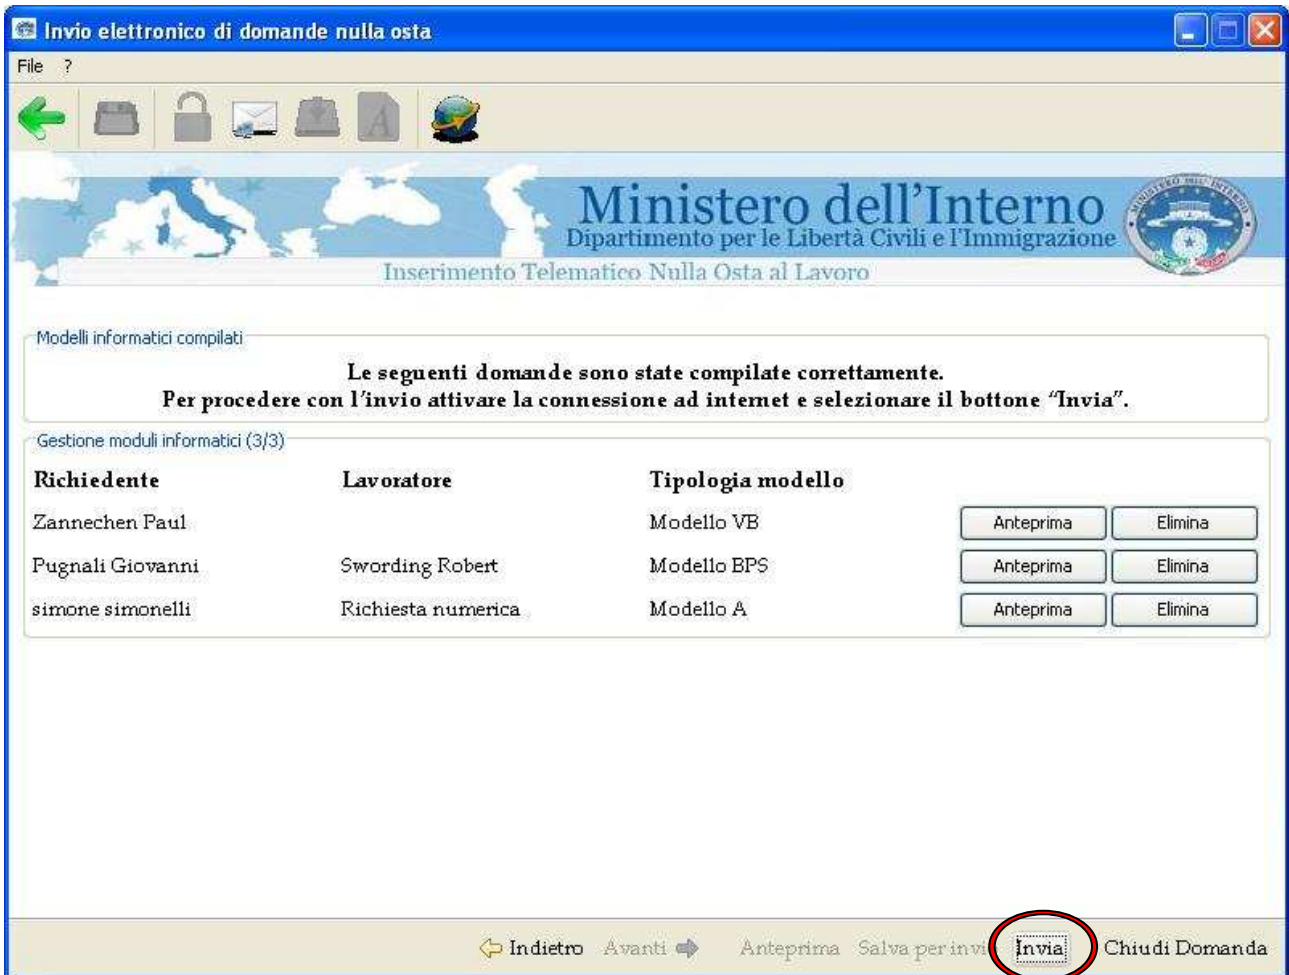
Invio elettronico di domande nulla osta

File ?

Ministero dell'Interno
Dipartimento per le Libertà Civili e l'Immigrazione

Inserimento Telematico Nulla Osta al Lavoro

Modelli informatici compilati

Le seguenti domande sono state compilate correttamente.
Per procedere con l'invio attivare la connessione ad internet e selezionare il bottone "Invia".

Gestione moduli informatici (3/3)

| Richiedente | Lavoratore | Tipologia modello | | |
|---|---|---|---|---|
| Zannechen Paul | | Modello VB | Anteprima | Elimina |
| Pugnali Giovanni | Swording Robert | Modello BPS | Anteprima | Elimina |
| simone simonelli | Richiesta numerica | Modello A | Anteprima | Elimina |

Indietro Avanti Anteprima Salva per invi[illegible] Invia Chiudi Domanda